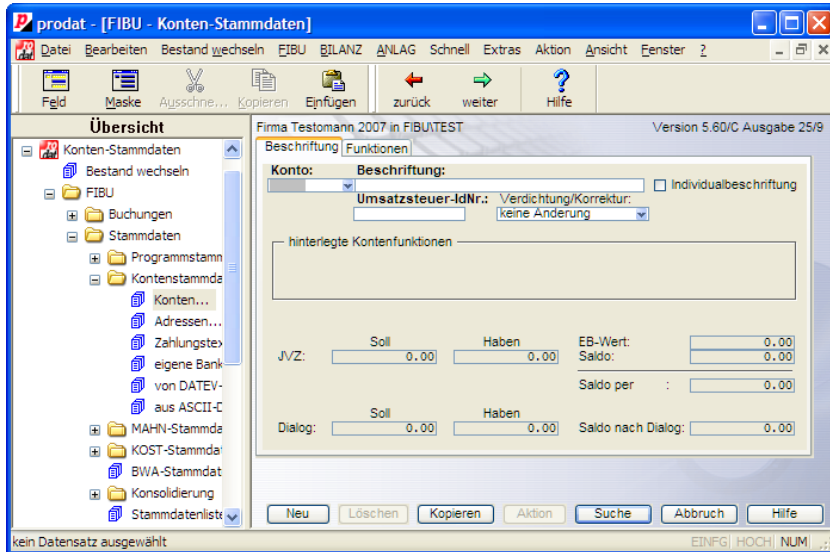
prodat - [FIBU - Konten-Stammdaten]

Datei Bearbeiten Bestand wechseln FIBU BILANZ ANLAG Schnell Extras Aktion Ansicht Fenster ?

Feld Maske Ausschne... Kopieren Einfügen zurück weiter Hilfe

Übersicht

Konten-Stammdaten
Bestand wechseln
FIBU
Buchungen
Stammdaten
Programmstamn
Kontenstammda
Konten...
Adressen...
Zahlungstex
eigene Bank
von DATEV-
aus ASCII-D
MAHN-Stammda
KOST-Stammdat
BWA-Stammdat
Konsolidierung
Stammdatenliste

Firma Testomann 2007 in FIBU\TEST
Version 5.60/C Ausgabe 25/9

Beschriftung Funktionen

Konto: Beschriftung:
Individualbeschriftung
Umsatzsteuer-IdNr.: Verdichtung/Korrektur:
keine Änderung

hinterlegte Kontenfunktionen

| | Soll | Haben | | |
|---|---|---|---|---|
| JVZ: | 0.00 | 0.00 | EB-Wert: | 0.00 |
| | | | Saldo: | 0.00 |
| | | | Saldo per : | 0.00 |

| | Soll | Haben | | |
|---|---|---|---|---|
| Dialog: | 0.00 | 0.00 | Saldo nach Dialog: | 0.00 |

Neu Löschen Kopieren Aktion Suche Abbruch Hilfe

kein Datensatz ausgewählt
EINFG HOCH NUM